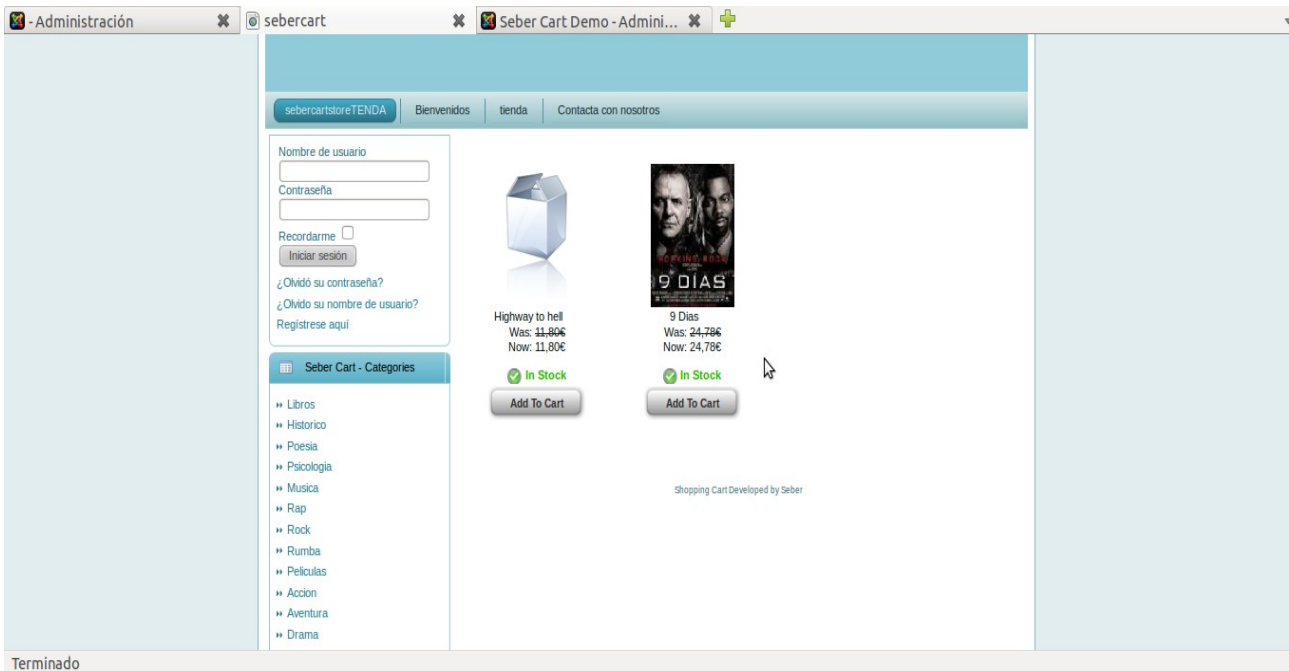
- Administración | sebercart | Seber Cart Demo - Admini...

sebercartstoreTENDA | Bienvenidos | tienda | Contacta con nosotros

Nombre de usuario

Contraseña

Recordarme

Iniciar sesión

¿Olvidó su contraseña?

¿Olvido su nombre de usuario?

Regístrese aquí

Seber Cart - Categories

Libros
Historico
Poesia
Psicologia
Musica
Rap
Rock
Rumba
Peliculas
Accion
Aventura
Drama

Highway to hell
Was: ~~11,80€~~
Now: 11,80€
In Stock
Add To Cart

HOPKINS ROCK
9 DIAS

9 Dias
Was: ~~24,78€~~
Now: 24,78€
In Stock
Add To Cart

Shopping Cart Developed by Seber

Terminado